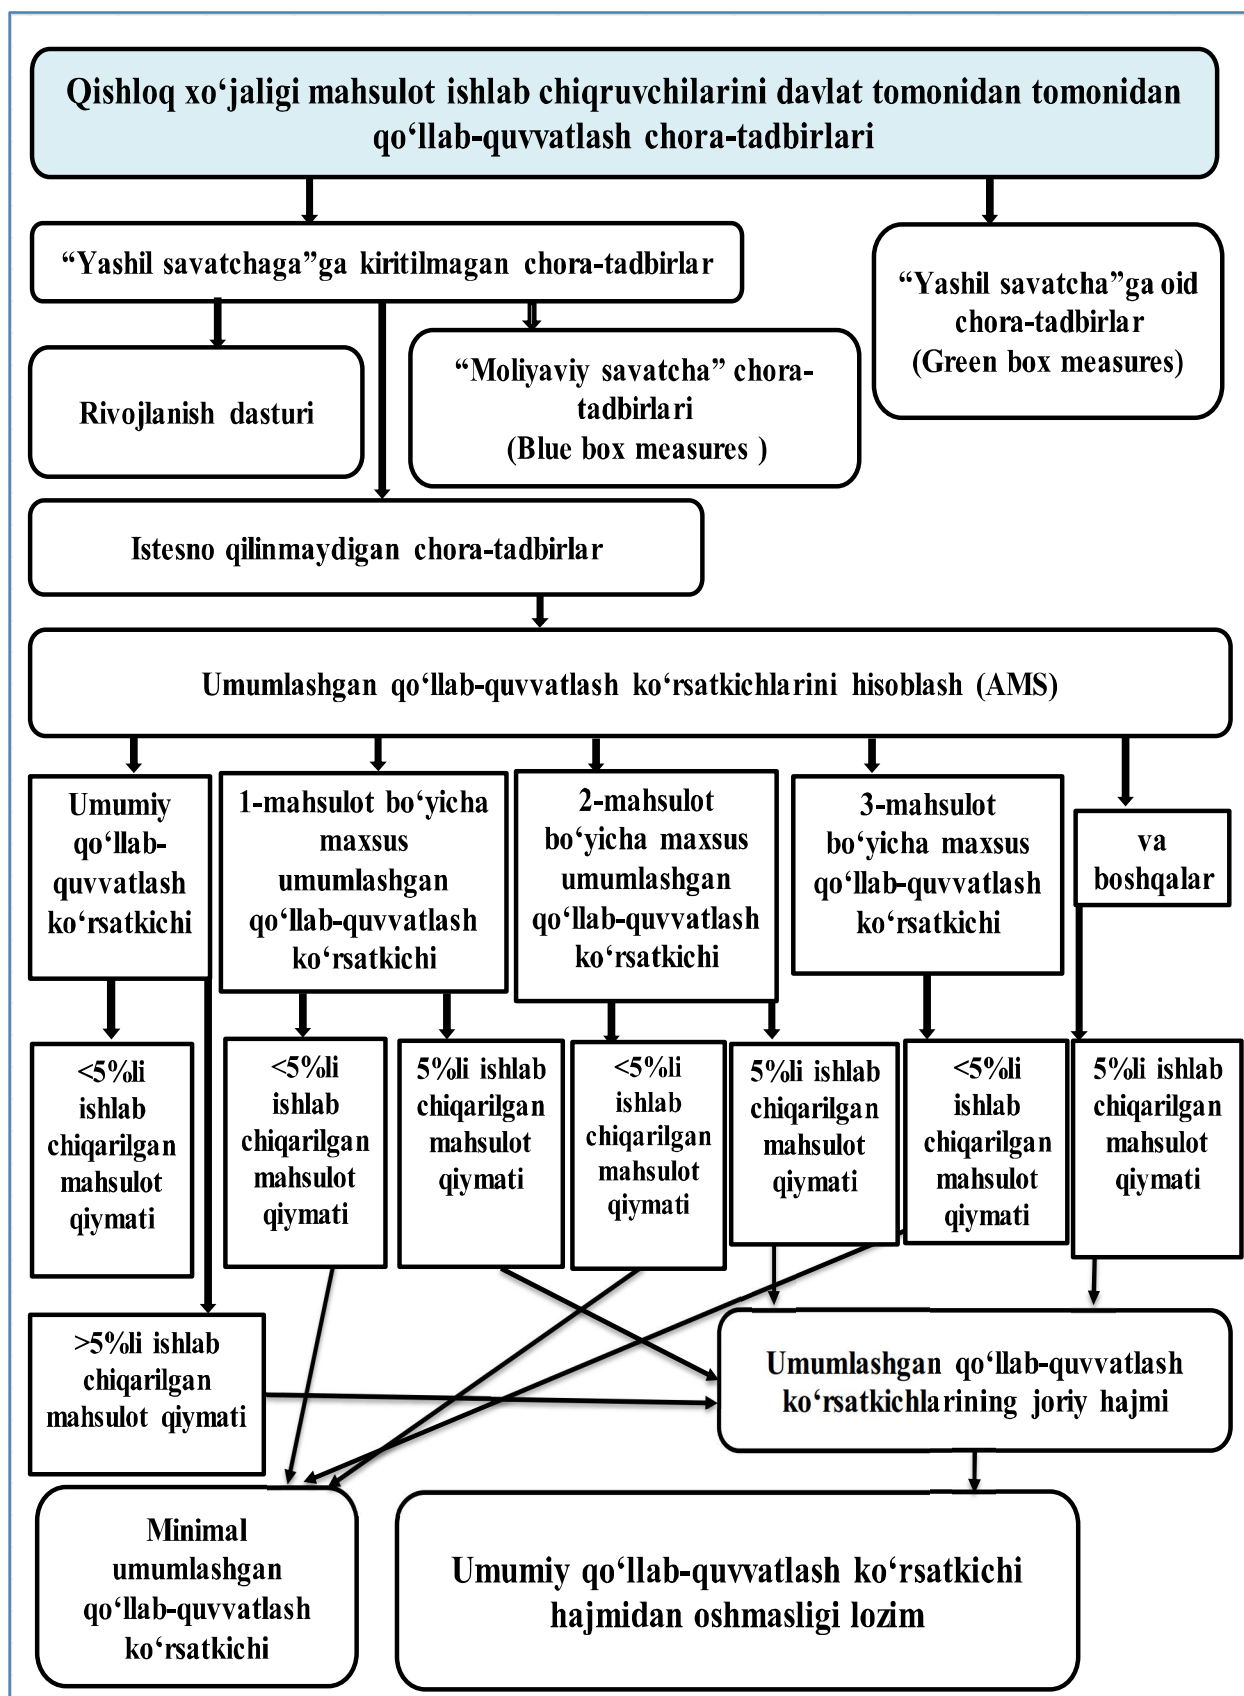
Qishloq xo‘jaligi mahsulot ishlab chiqruvchilarini davlat tomonidan tomonidan qo‘llab-quvvatlash chora-tadbirlari

“Yashil savatchaga”ga kiritilmagan chora-tadbirlar

“Yashil savatcha”ga oid chora-tadbirlar (Green box measures)

Rivojlanish dasturi

“Moliyaviy savatcha” chora-tadbirlari (Blue box measures )

Istesno qilinmaydigan chora-tadbirlar

Umumlashgan qo‘llab-quvvatlash ko‘rsatkichlarini hisoblash (AMS)

Umumiy qo‘llab-quvvatlash ko‘rsatkichi

1-mahsulot bo‘yicha maxsus umumlashgan qo‘llab-quvvatlash ko‘rsatkichi

2-mahsulot bo‘yicha maxsus umumlashgan qo‘llab-quvvatlash ko‘rsatkichi

3-mahsulot bo‘yicha maxsus qo‘llab-quvvatlash ko‘rsatkichi

va boshqalar

<5%li ishlab chiqarilgan mahsulot qiymati

<5%li ishlab chiqarilgan mahsulot qiymati

5%li ishlab chiqarilgan mahsulot qiymati

<5%li ishlab chiqarilgan mahsulot qiymati

5%li ishlab chiqarilgan mahsulot qiymati

<5%li ishlab chiqarilgan mahsulot qiymati

5%li ishlab chiqarilgan mahsulot qiymati

>5%li ishlab chiqarilgan mahsulot qiymati

Umumlashgan qo‘llab-quvvatlash ko‘rsatkichlarining joriy hajmi

Minimal umumlashgan qo‘llab-quvvatlash ko‘rsatkichi

Umumiy qo‘llab-quvvatlash ko‘rsatkichi hajmidan oshmasligi lozim